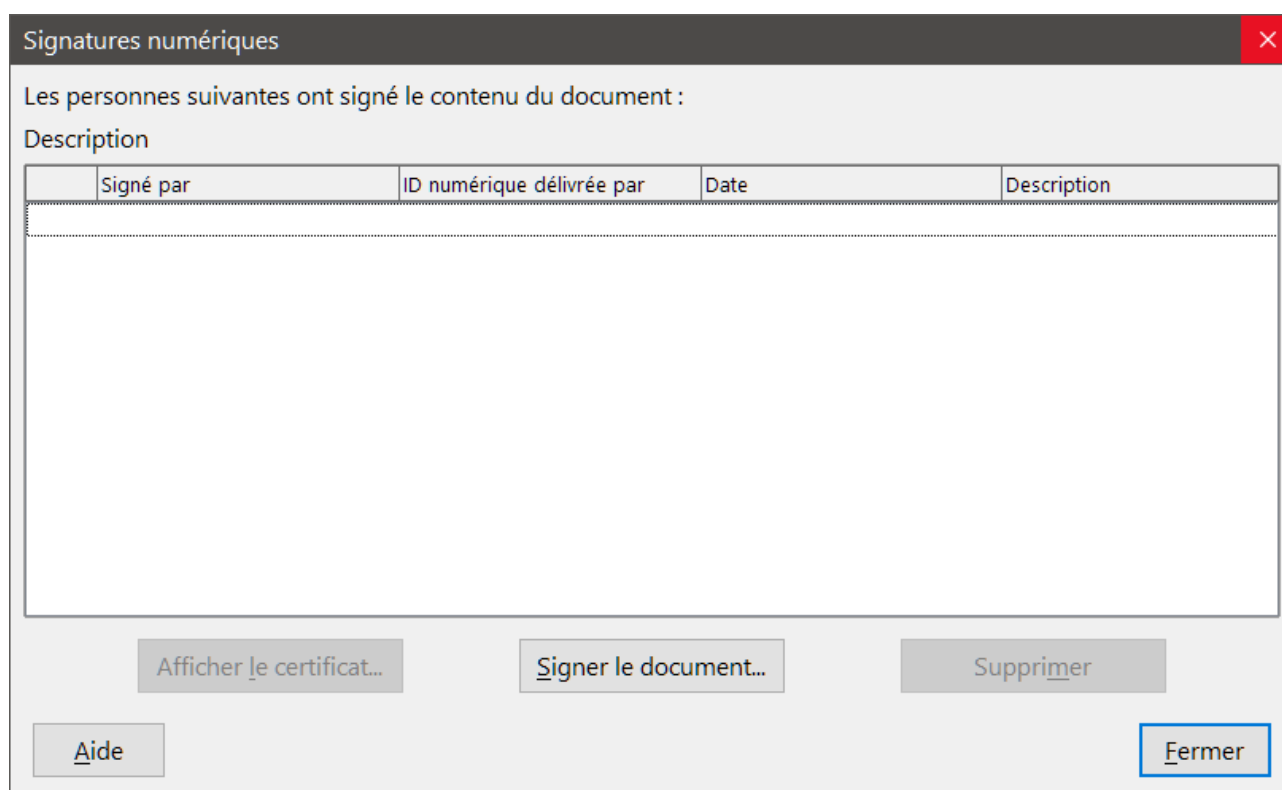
Signatures numériques

Les personnes suivantes ont signé le contenu du document :

Description

| | Signé par | ID numérique délivrée par | Date | Description |
|---|---|---|---|---|
| | | | | |

Afficher le certificat...

Signer le document...

Supprimer

Aide

Fermer